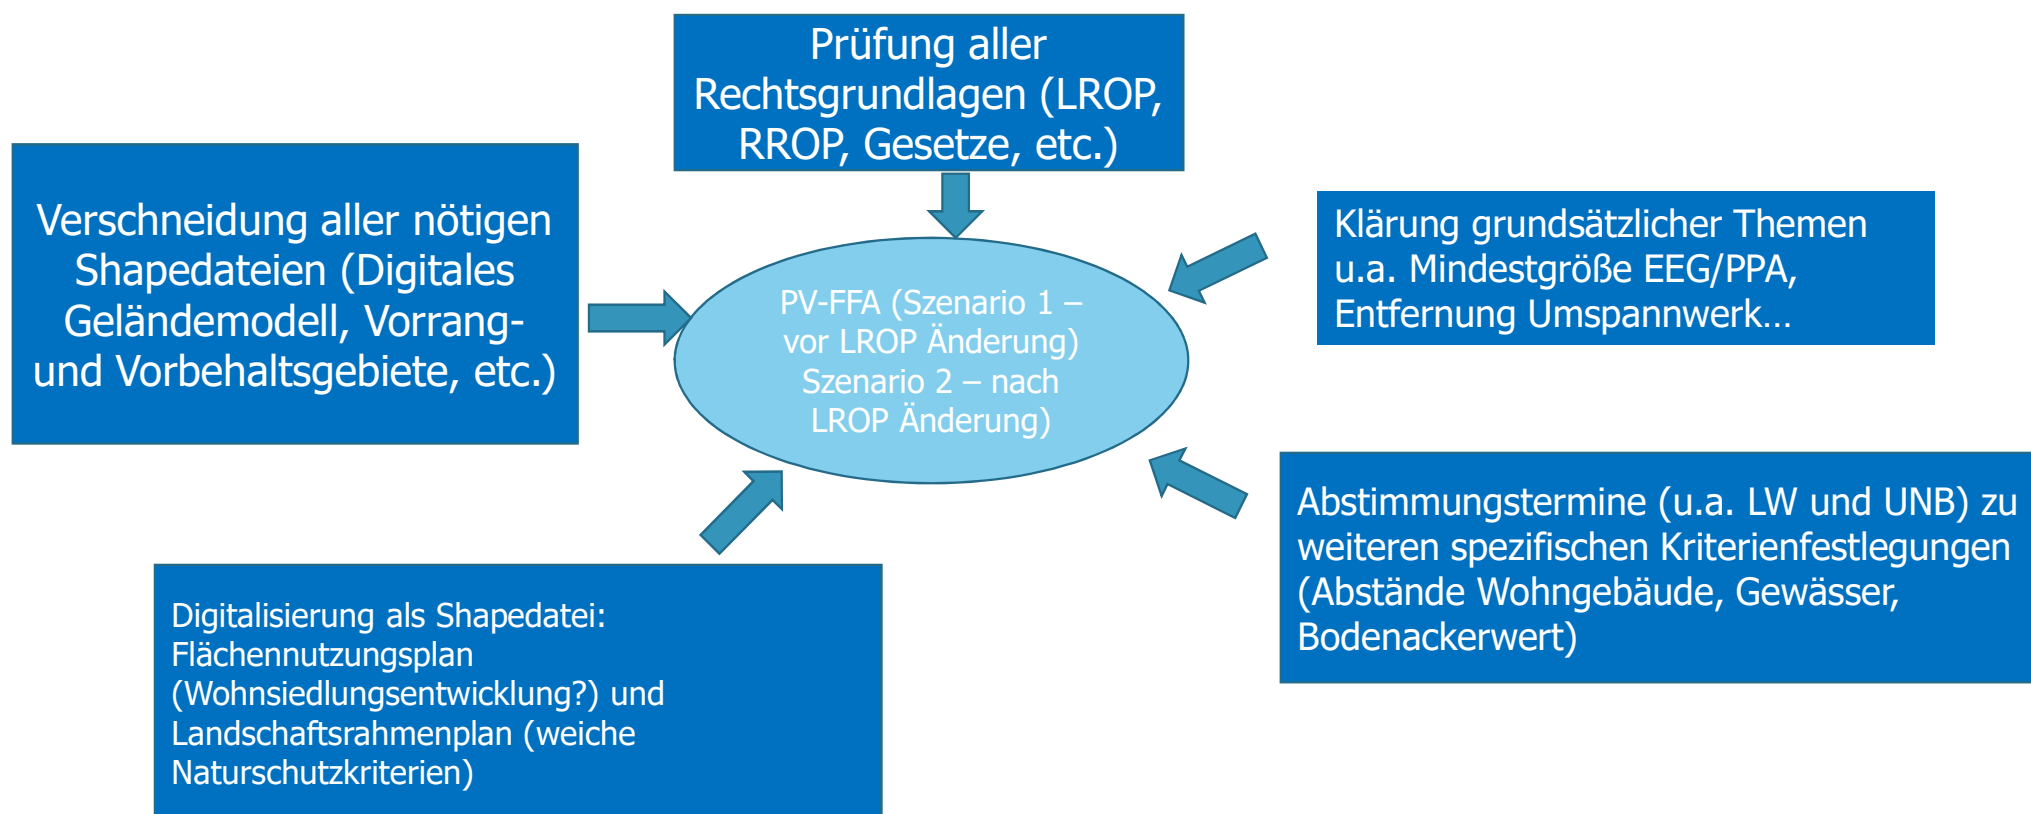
Prüfung aller Rechtsgrundlagen (LROP, RROP, Gesetze, etc.)

Verschneidung aller nötigen Shapedateien (Digitales Geländemodell, Vorrang- und Vorbehaltsgebiete, etc.)

PV-FFA (Szenario 1 – vor LROP Änderung) Szenario 2 – nach LROP Änderung)

Klärung grundsätzlicher Themen u.a. Mindestgröße EEG/PPA, Entfernung Umspannwerk…

Abstimmungstermine (u.a. LW und UNB) zu weiteren spezifischen Kriterienfestlegungen (Abstände Wohngebäude, Gewässer, Bodenackerwert)

Digitalisierung als Shapedatei: Flächennutzungsplan (Wohnsiedlungsentwicklung?) und Landschaftsrahmenplan (weiche Naturschutzkriterien)